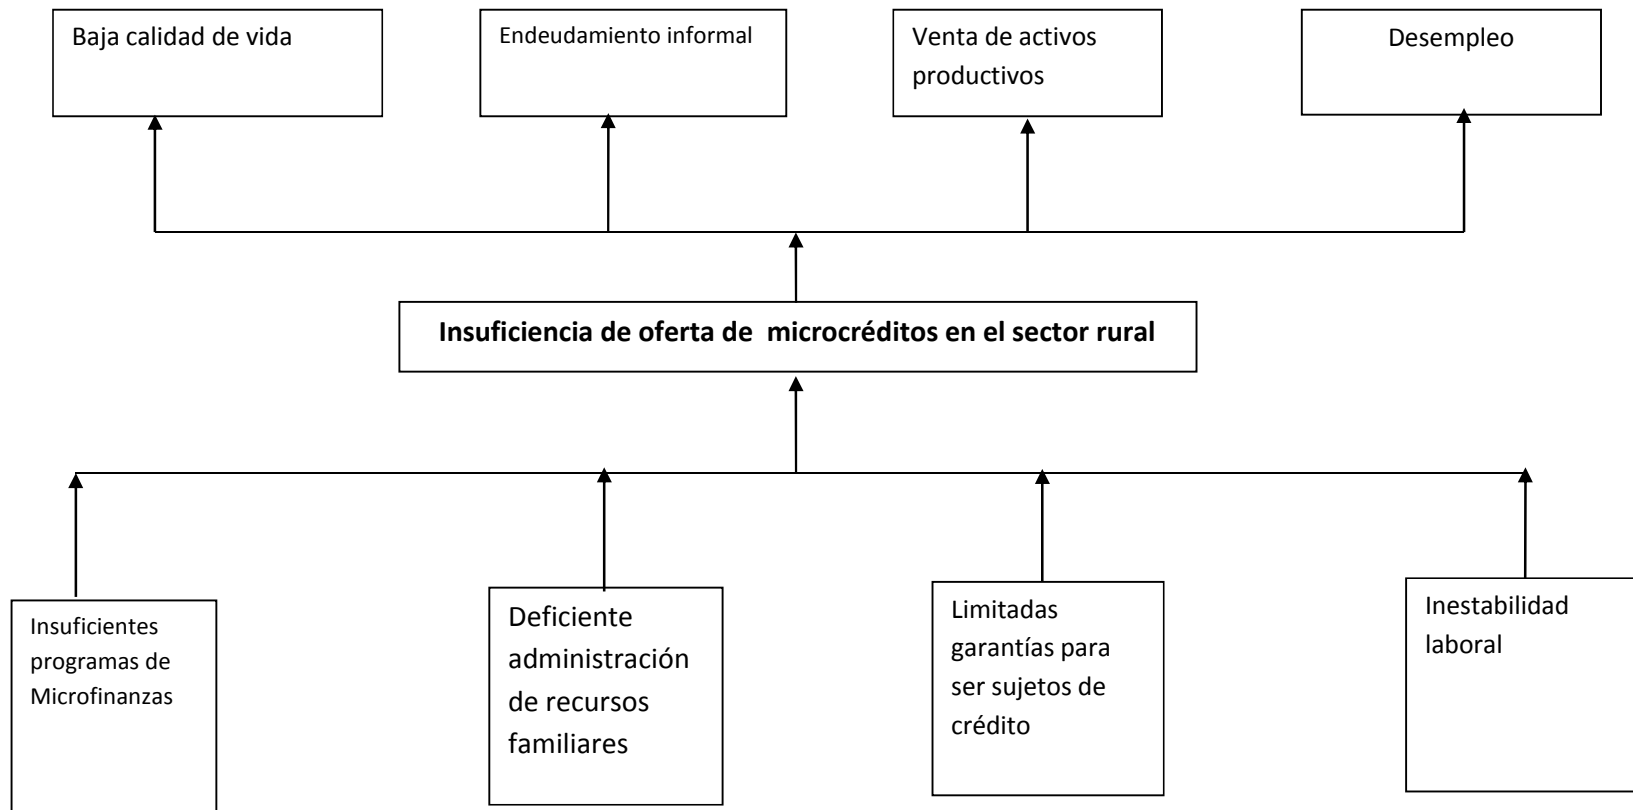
Baja calidad de vida

Endeudamiento informal

Venta de activos productivos

Desempleo

**Insuficiencia de oferta de microcréditos en el sector rural**

Insuficientes programas de Microfinanzas

Deficiente administración de recursos familiares

Limitadas garantías para ser sujetos de crédito

Inestabilidad laboral